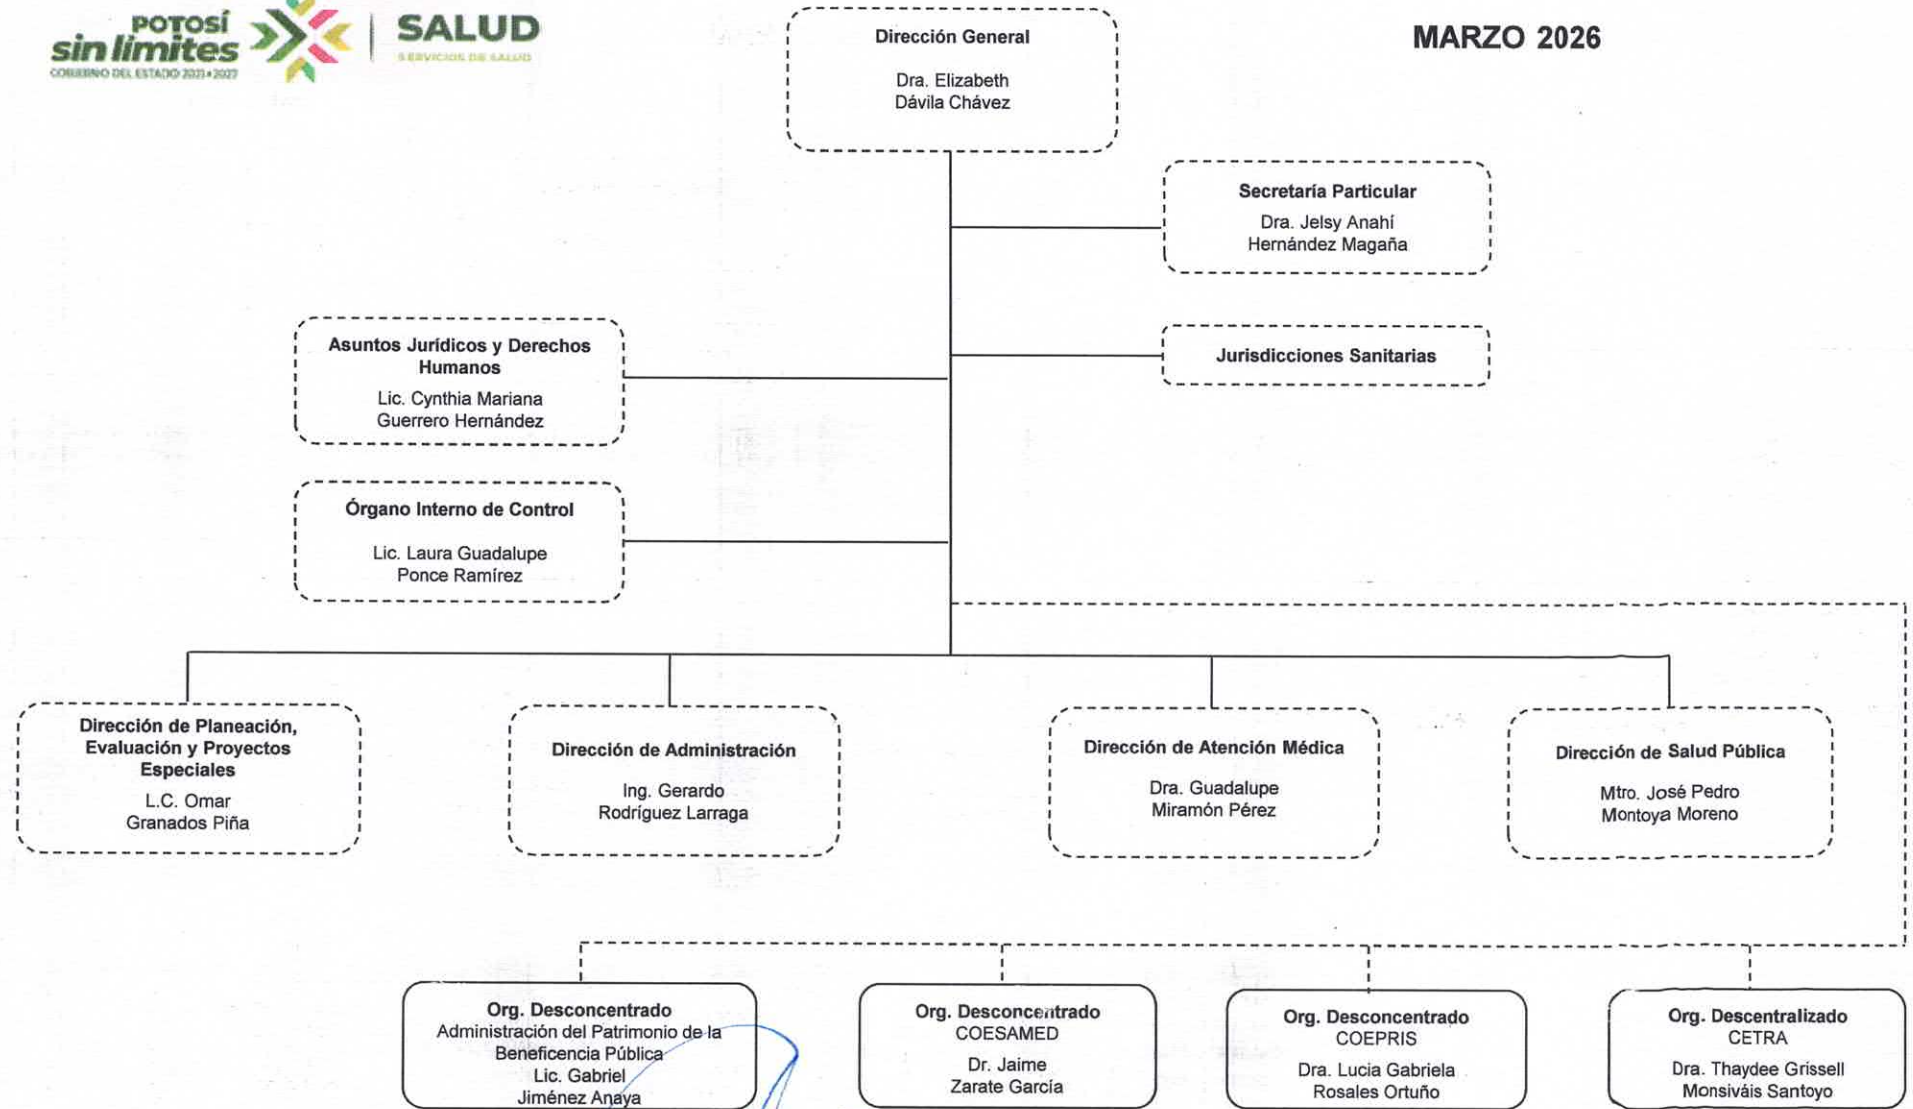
POTOSÍ sin límites
GOBIERNO DEL ESTADO 2021-2027

SALUD
SERVICIOS DE SALUD

MARZO 2026

Dirección General
Dra. Elizabeth Dávila Chávez

Secretaría Particular
Dra. Jelsy Anahí Hernández Magaña

Jurisdicciones Sanitarias

Asuntos Jurídicos y Derechos Humanos
Lic. Cynthia Mariana Guerrero Hernández

Órgano Interno de Control
Lic. Laura Guadalupe Ponce Ramírez

Dirección de Planeación, Evaluación y Proyectos Especiales
L.C. Omar Granados Piña

Dirección de Administración
Ing. Gerardo Rodríguez Larraga

Dirección de Atención Médica
Dra. Guadalupe Miramón Pérez

Dirección de Salud Pública
Mtro. José Pedro Montoya Moreno

Org. Desconcentrado
Administración del Patrimonio de la Beneficencia Pública
Lic. Gabriel Jiménez Anaya

Org. Desconcentrado
COESAMED
Dr. Jaime Zarate García

Org. Desconcentrado
COEPRIS
Dra. Lucia Gabriela Rosales Ortuño

Org. Descentralizado
CETRA
Dra. Thaydee Grissell Monsiváis Santoyo